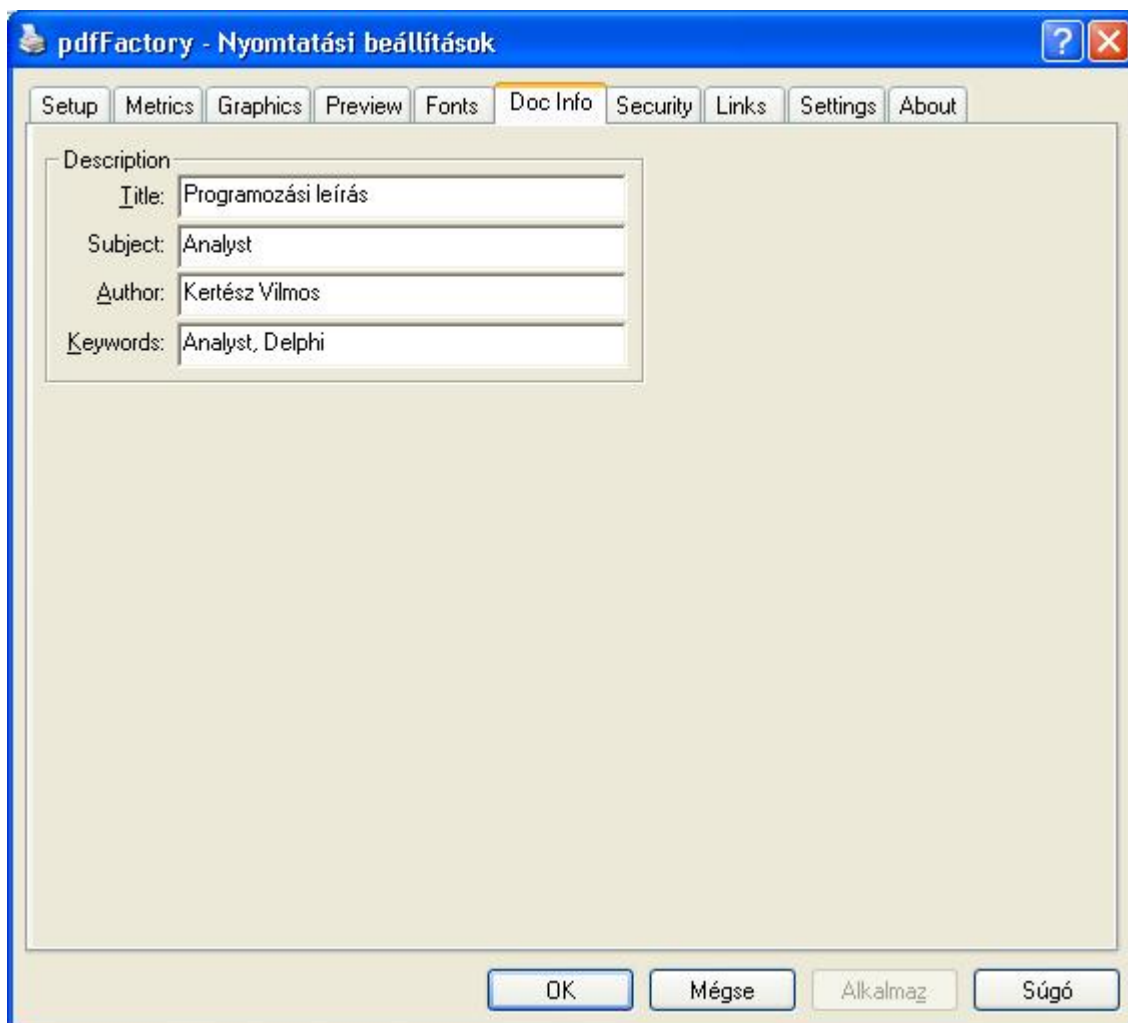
pdfFactory - Nyomtatási beállítások

Setup | Metrics | Graphics | Preview | Fonts | Doc Info | Security | Links | Settings | About

Description

Title: Programozási leírás

Subject: Analyst

Author: Kertész Vilmos

Keywords: Analyst, Delphi

OK | Mégse | Alkalmaz | Súgó